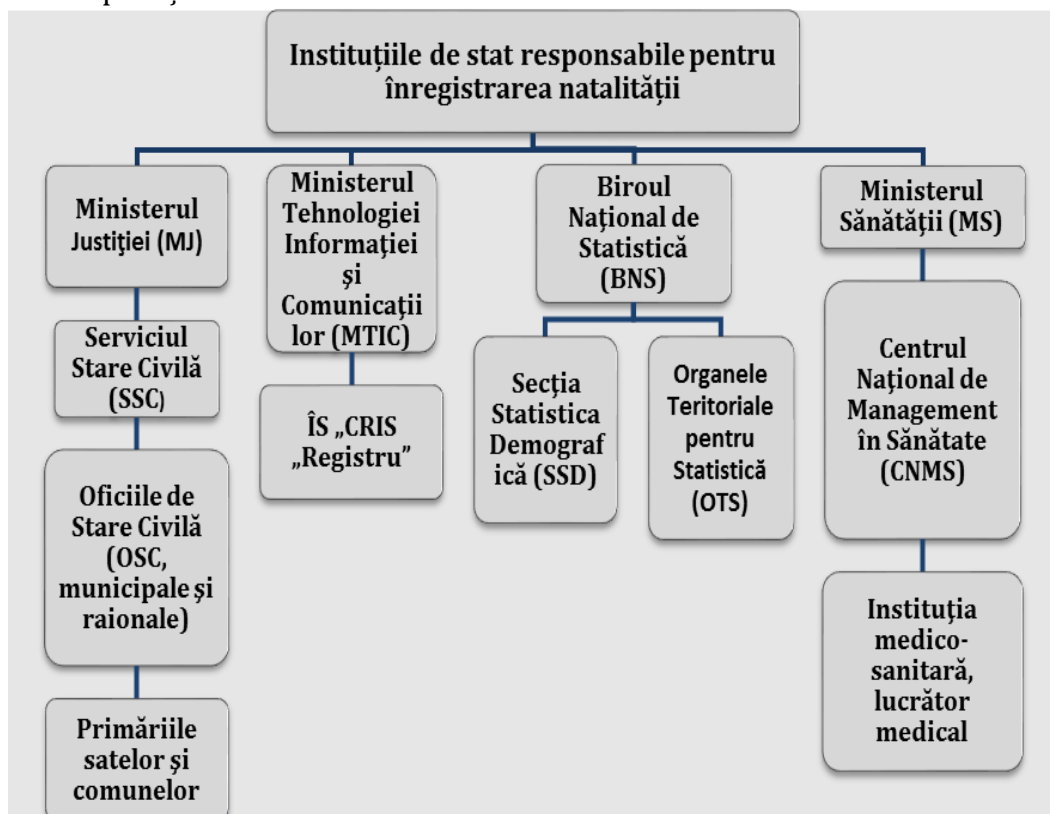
Instituțiile de stat responsabile pentru înregistrarea natalității

Ministerul Justiţiei (MJ)

Serviciul Stare Civilă (SSC)

Oficiile de Stare Civilă (OSC, municipale și raionale)

Primăriile satelor și comunelor

Ministerul Tehnologiei Informaţiei şi Comunicaţiilor (MTIC)

ÎS „CRIS „Registru"

Biroul Naţional de Statistică (BNS)

Secţia Statistica Demografică (SSD)

Organele Teritoriale pentru Statistică (OTS)

Ministerul Sănătății (MS)

Centrul Naţional de Management în Sănătate (CNMS)

Instituţia medico-sanitară, lucrător medical